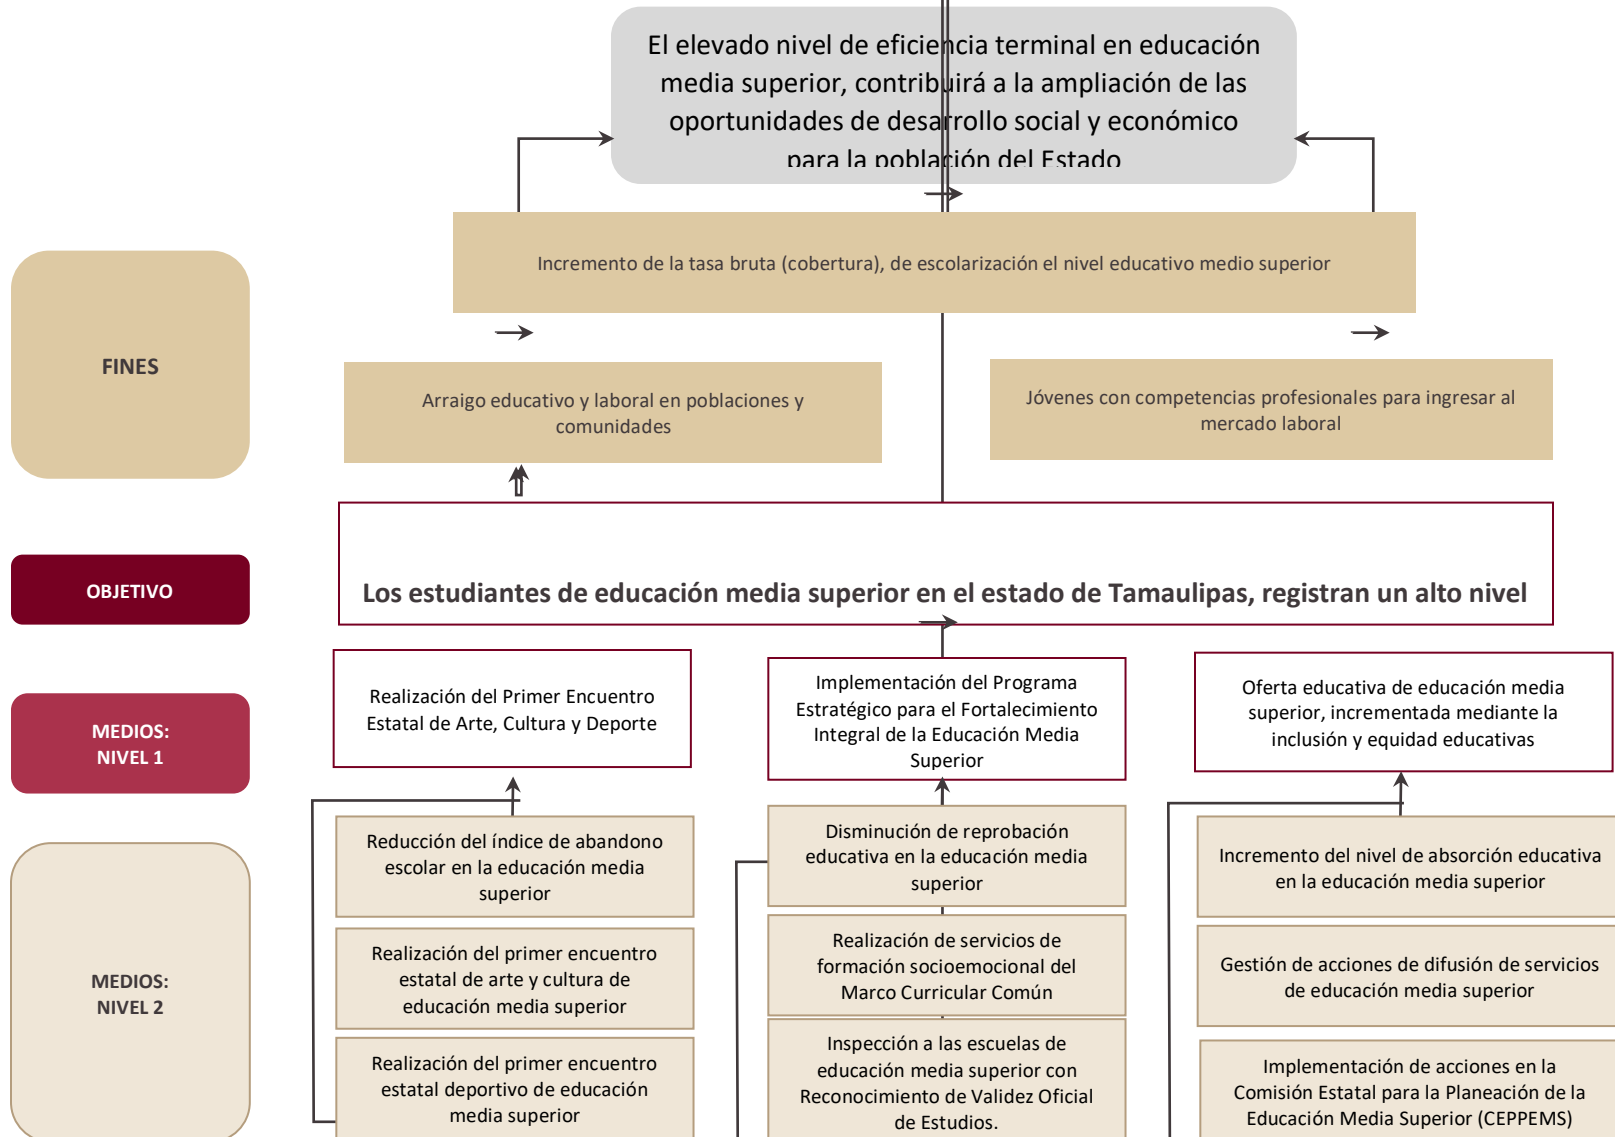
El elevado nivel de eficiencia terminal en educación media superior, contribuirá a la ampliación de las oportunidades de desarrollo social y económico para la población del Estado

Incremento de la tasa bruta (cobertura), de escolarización el nivel educativo medio superior

FINES

Arraigo educativo y laboral en poblaciones y comunidades

Jóvenes con competencias profesionales para ingresar al mercado laboral

OBJETIVO

Los estudiantes de educación media superior en el estado de Tamaulipas, registran un alto nivel

MEDIOS: NIVEL 1

Realización del Primer Encuentro Estatal de Arte, Cultura y Deporte

Implementación del Programa Estratégico para el Fortalecimiento Integral de la Educación Media Superior

Oferta educativa de educación media superior, incrementada mediante la inclusión y equidad educativas

MEDIOS: NIVEL 2

Reducción del índice de abandono escolar en la educación media superior

Realización del primer encuentro estatal de arte y cultura de educación media superior

Realización del primer encuentro estatal deportivo de educación media superior

Disminución de reprobación educativa en la educación media superior

Realización de servicios de formación socioemocional del Marco Curricular Común

Inspección a las escuelas de educación media superior con Reconocimiento de Validez Oficial de Estudios.

Incremento del nivel de absorción educativa en la educación media superior

Gestión de acciones de difusión de servicios de educación media superior

Implementación de acciones en la Comisión Estatal para la Planeación de la Educación Media Superior (CEPPEMS)